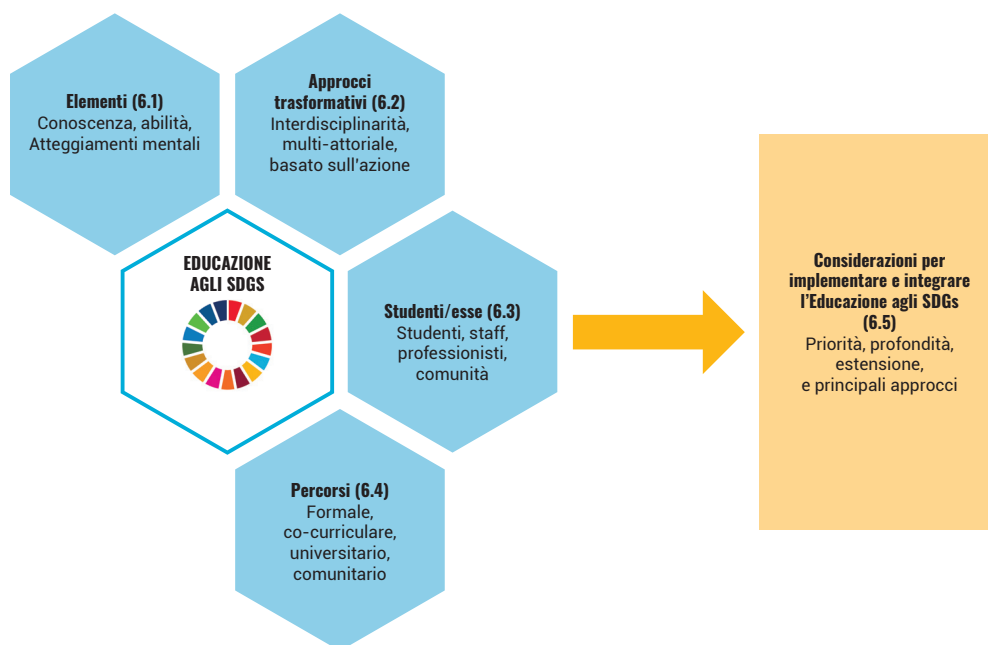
Elementi (6.1)
Conoscenza, abilità, Atteggiamenti mentali

Approcci trasformativi (6.2)
Interdisciplinarità, multi-attoriale, basato sull'azione

EDUCAZIONE AGLI SDGS

Studenti/esse (6.3)
Studenti, staff, professionisti, comunità

Percorsi (6.4)
Formale, co-curriculare, universitario, comunitario

Considerazioni per implementare e integrare l'Educazione agli SDGs (6.5)
Priorità, profondità, estensione, e principali approcci